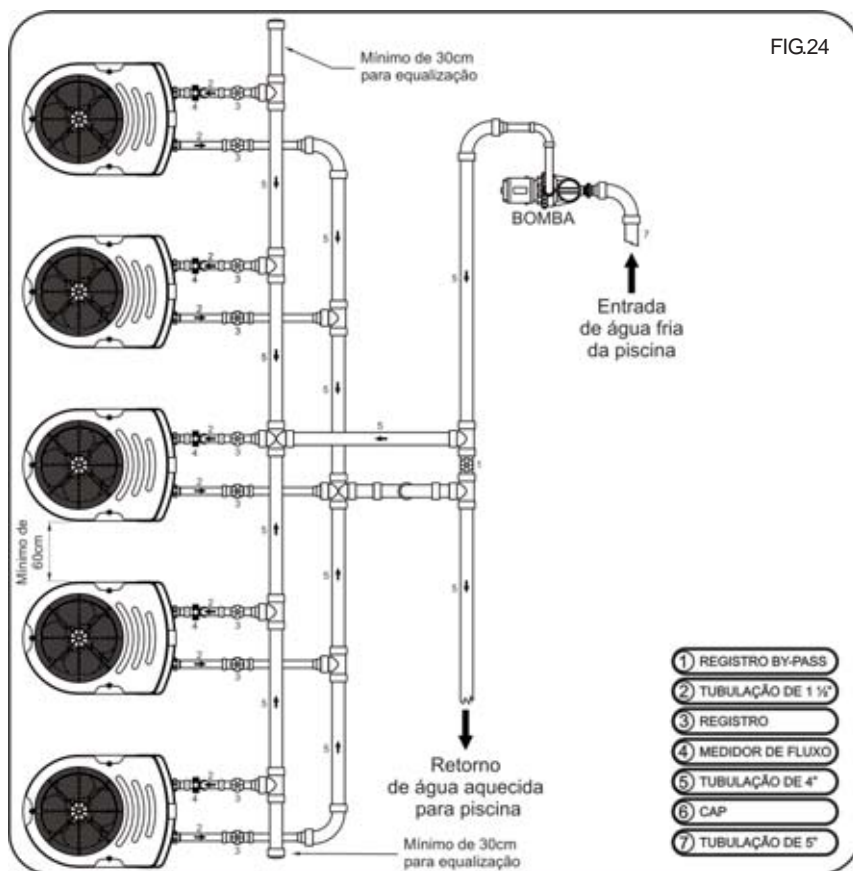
FIG.24

Mínimo de 30cm para equalização

BOMBA

Entrada de água fria da piscina

Mínimo de 60cm

Retorno de água aquecida para piscina

Mínimo de 30cm para equalização

1 REGISTRO BY-PASS
2 TUBULAÇÃO DE 1 ½"
3 REGISTRO
4 MEDIDOR DE FLUXO
5 TUBULAÇÃO DE 4"
6 CAP
7 TUBULAÇÃO DE 5"